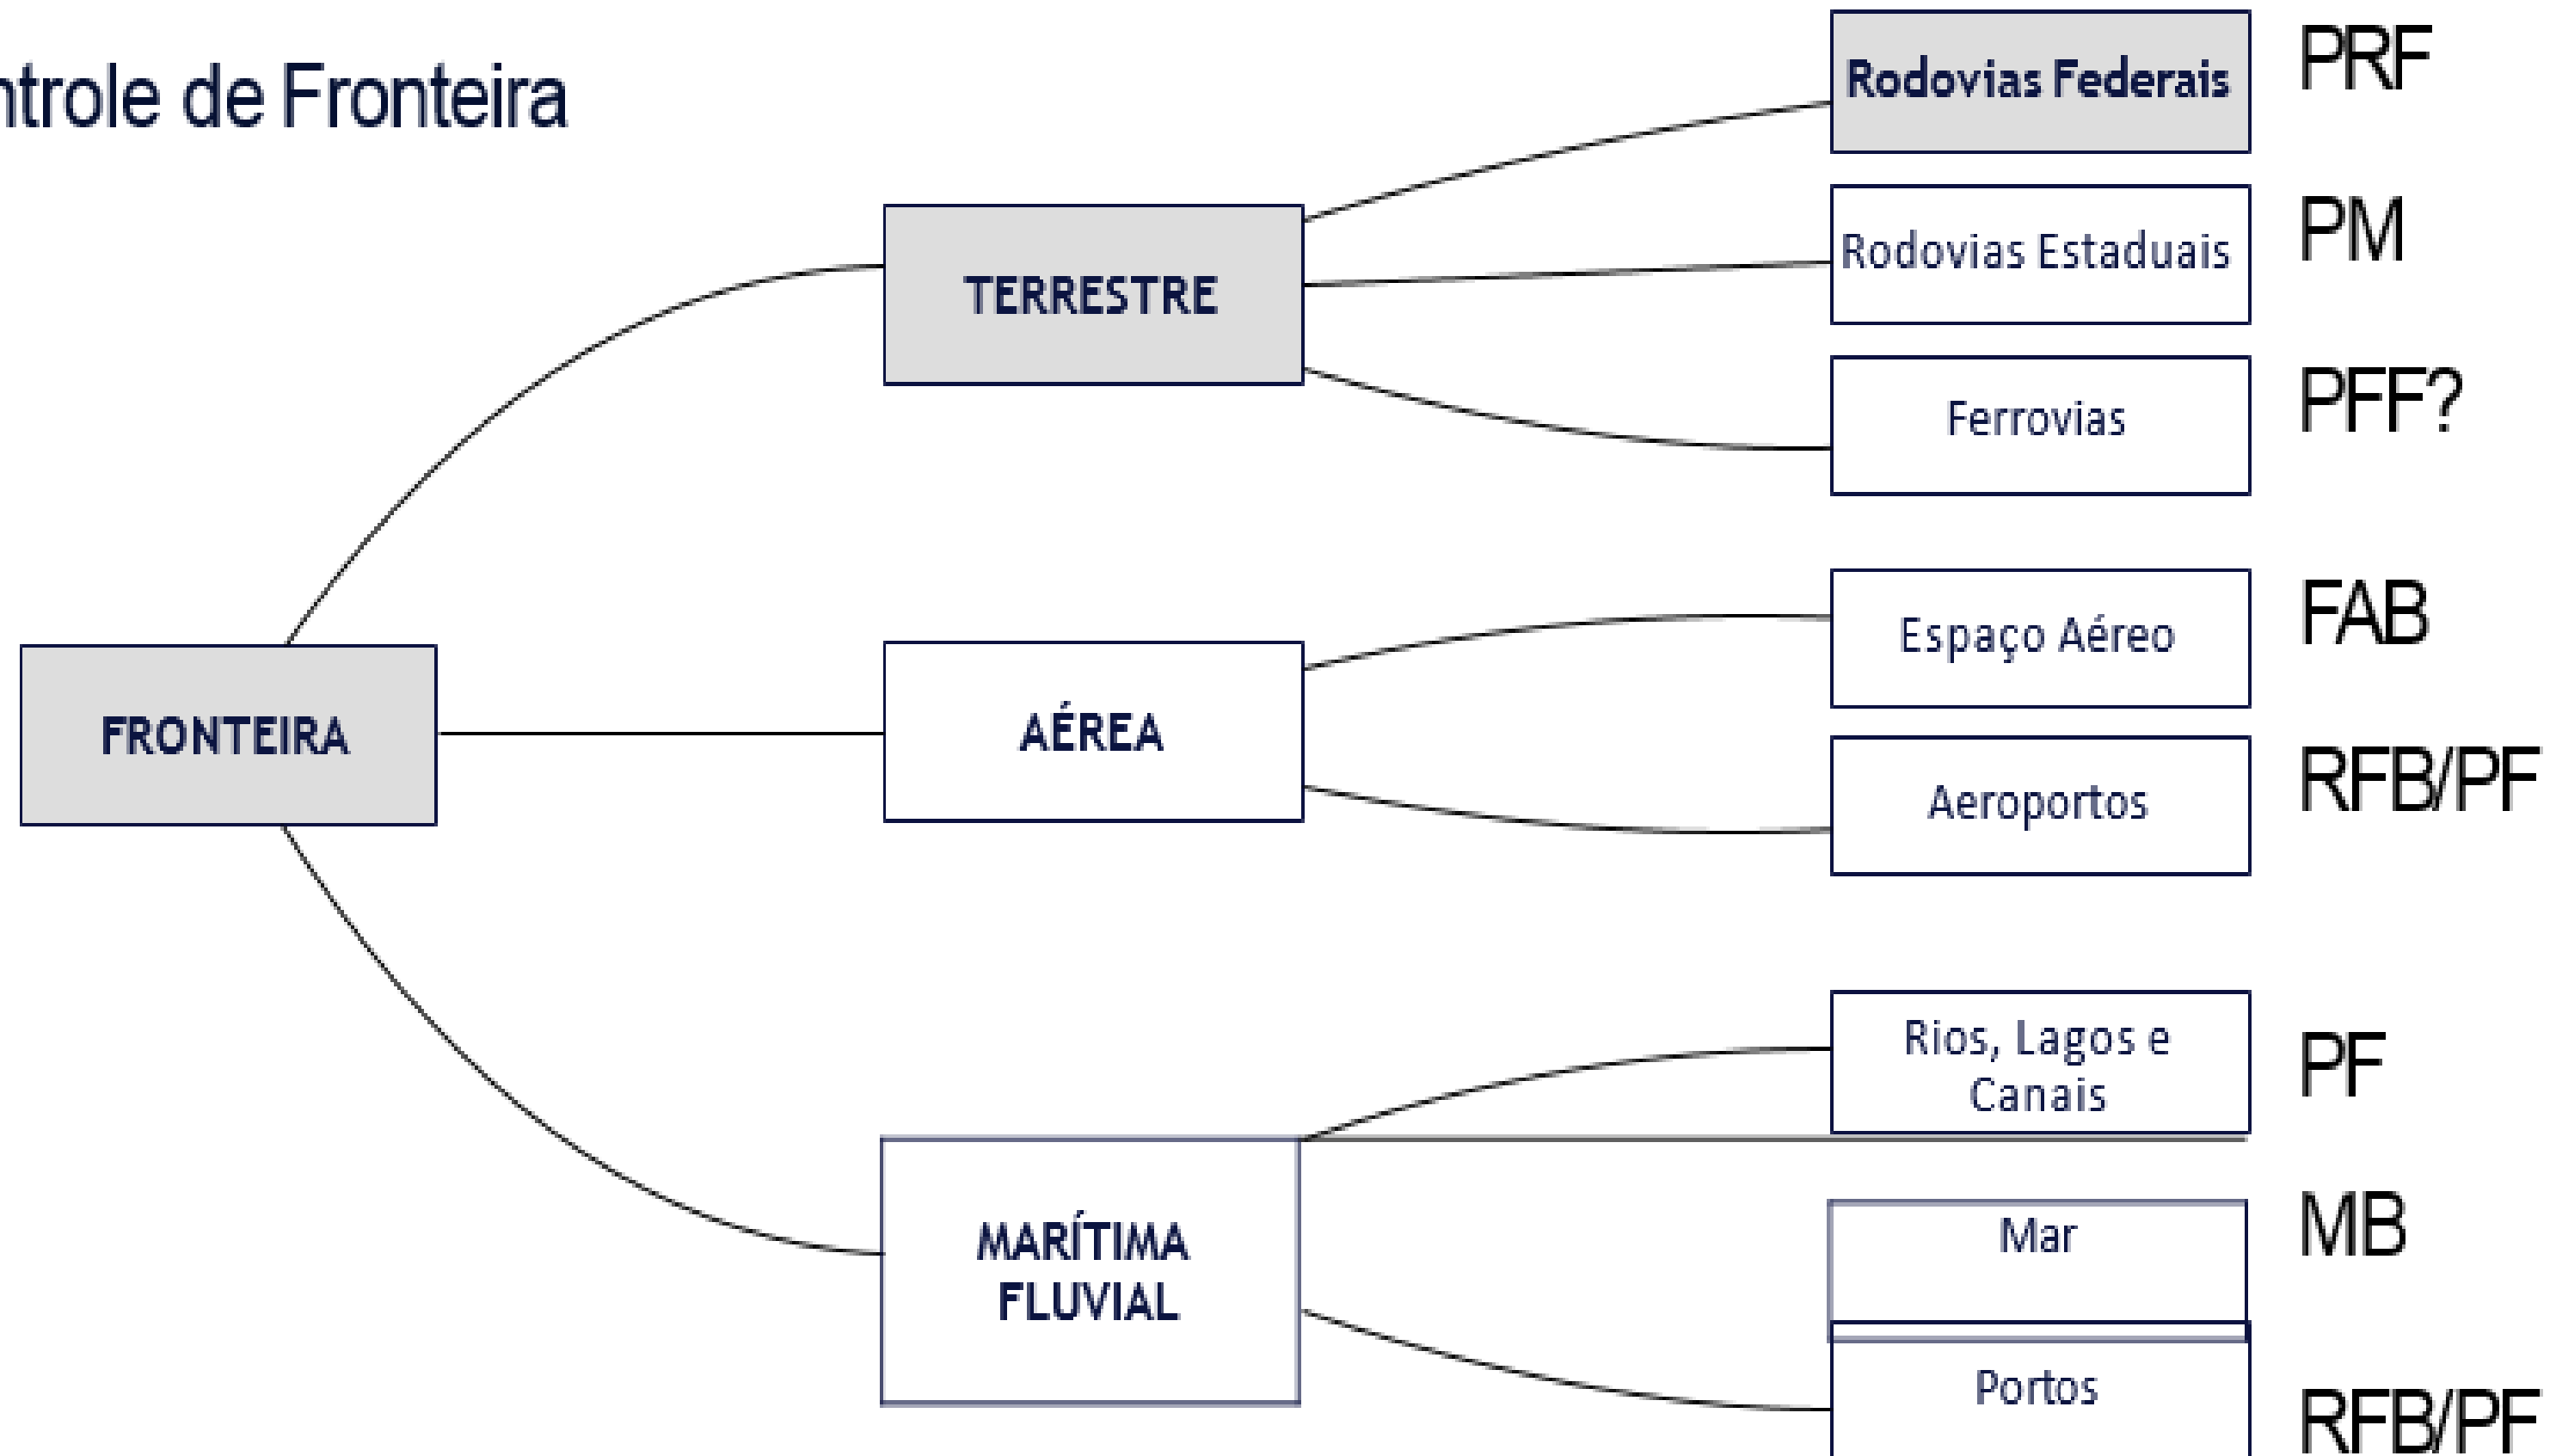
ntrole de Fronteira

FRONTEIRA

TERRESTRE

Rodovias Federais PRF

Rodovias Estaduais PM

Ferrovias PFF?

AÉREA

Espaço Aéreo FAB

Aeroportos RFB/PF

MARÍTIMA FLUVIAL

Rios, Lagos e Canais PF

Mar MB

Portos RFB/PF